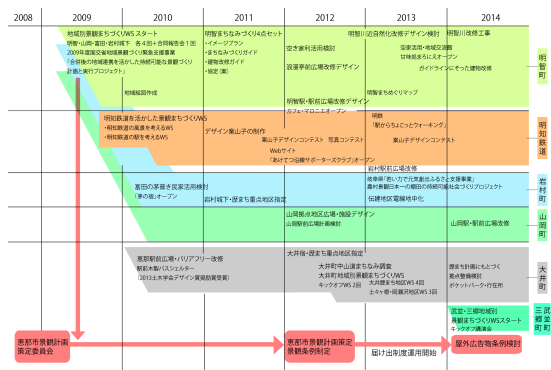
2008
2009
2010
2011
2012
2013
2014

地域防災景観まちづくりWSスタート
明智・山岡・富田・岩村地区 各4回＋合同報告会1回
2009年度国交省地域景観づくり緊急支援事業
「合併後の地域連携を活かした持続可能な景観づくり計画と実行プロジェクト」
明智まちなみづくり4点セット
・イメージプラン
・まちなみづくりガイド
・建物改修ガイド
・協定（案）
地域報告作成
空き家利活用検討
設置手針広場改修デザイン
明智川白合所広場デザイン検討
空家活用・地域交流館
甘味処まちにえオープン
ガイドラインにそった建物改修
明智町庁舎改修工事
明智駅・駅前広場改修デザイン
カフェ・マロニエオープン
明智まちめぐりマップ
明智町

明知鉄道を活かした景観まちづくりWS
・明知鉄道の風景を考えるWS
・明知鉄道の駅を考えるWS
デザイン東山子の制作
東山子デザインコンテスト 写真コンテスト
Webサイト
「あけてつ沿線サポーターズクラブ」オープン
明鉄
「駅からちょっとウォーキング」
東山子デザインコンテスト
岩村駅広場改修
明知鉄道

富田の茅葺き民家活用検討
「茅の宿」オープン
岩村城下・歴まち重点地区指定
岐阜県「思い力で元気創出ふるさと支援事業」
農村景観日本一の観田の持続可能な社会づくりプロジェクト
伝建地区電線地中化
岩村町

山岡風景地区広場・施設デザイン
山岡駅前広場計画検討
山岡駅・駅前広場改修
山岡町

恵那駅前広場・バリアフリー改修
駅前木製バスシェルター
（2013土木学会デザイン賞奨励賞受賞）
大井宿・歴まち重点地区指定
大井町中山道まちなみ調査
大井町地域防災景観まちづくりWS
キックオフWS 2回
大井町歴まち地域WS 4回
土々ヶ根・阿波田地域WS 1回
景観計画をもとづく
重点地区検討
ボケットパーク・行在所
大井町

武並・三郷地域別
景観まちづくりWSスタート
キックオフ講演会
三武郷並町

恵那市景観計画策定委員会
恵那市景観計画策定
景観条例制定
届け出制度運用開始
屋外広告物条例検討